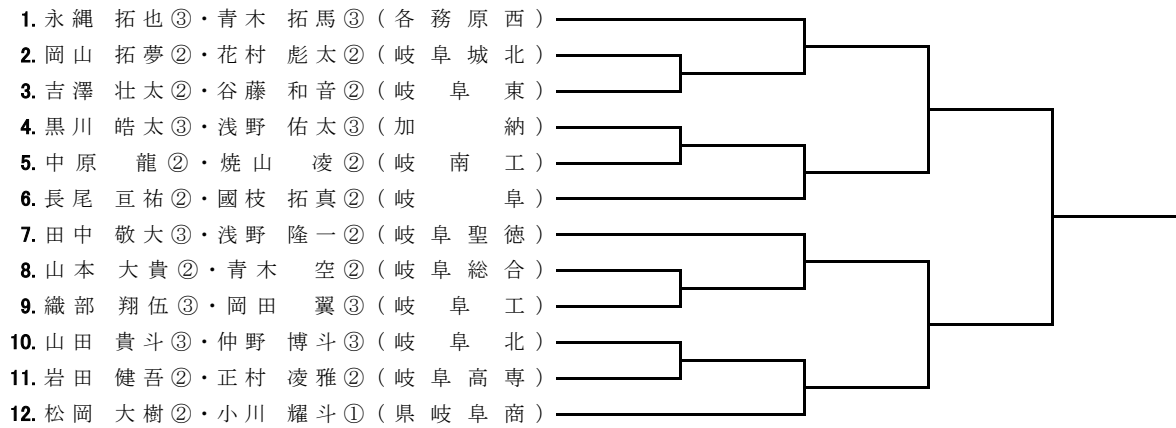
1. 永縄 拓也③・青木 拓馬③（各務原西）
2. 岡山 拓夢②・花村 彪太②（岐阜城北）
3. 吉澤 壮太②・谷藤 和音②（岐阜東）
4. 黒川 皓太③・浅野 佑太③（加納）
5. 中原 龍②・焼山 凌②（岐南工）
6. 長尾 亘祐②・國枝 拓真②（岐阜）
7. 田中 敬大③・浅野 隆一②（岐阜聖徳）
8. 山本 大貴②・青木 空②（岐阜総合）
9. 織部 翔伍③・岡田 翼③（岐阜工）
10. 山田 貴斗③・仲野 博斗③（岐阜北）
11. 岩田 健吾②・正村 凌雅②（岐阜高専）
12. 松岡 大樹②・小川 耀斗①（県岐阜商）